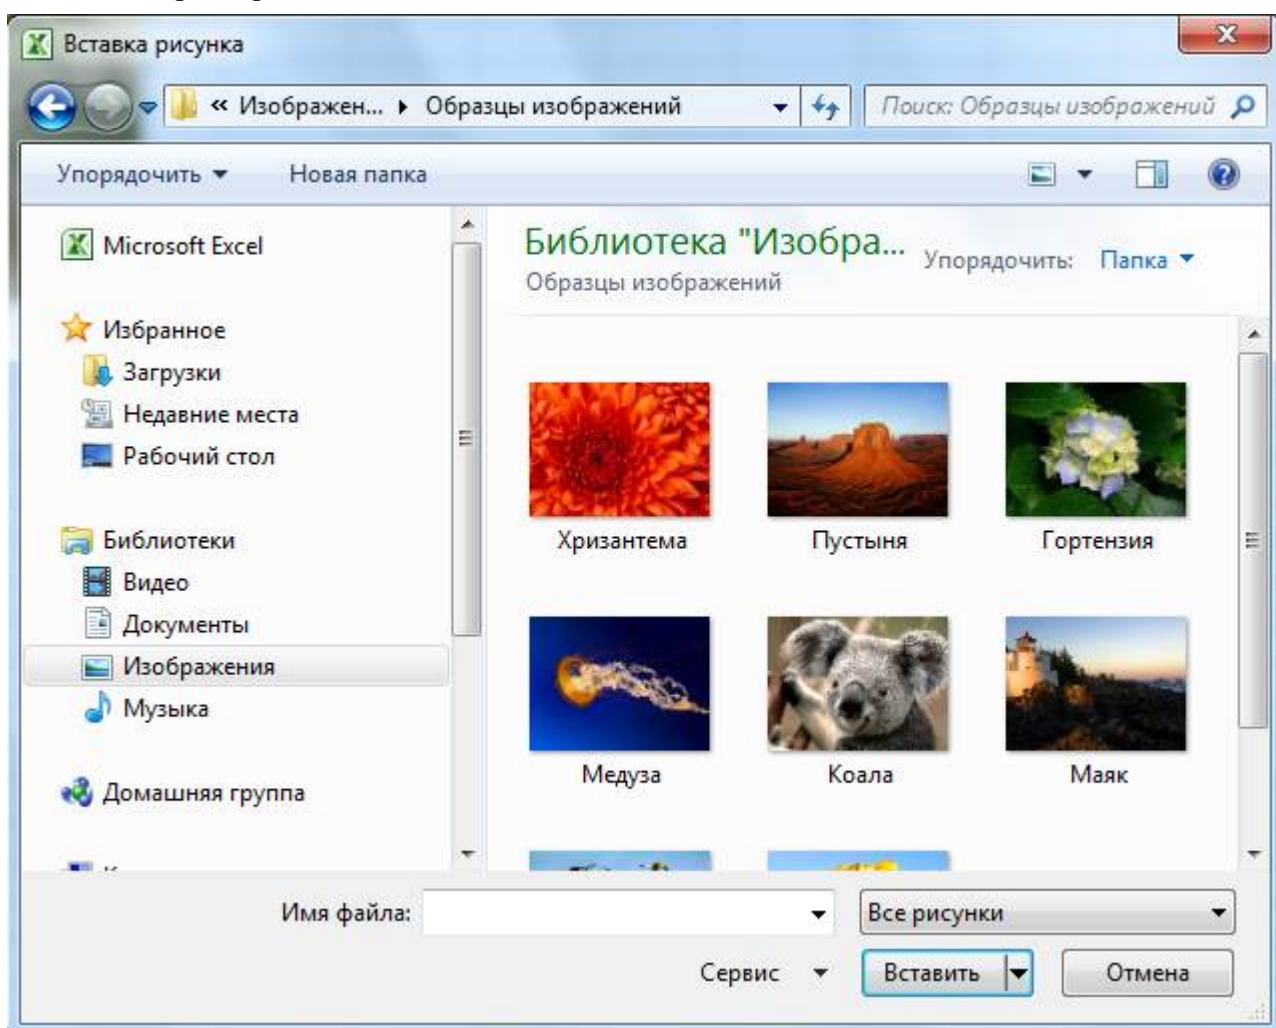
Вставка рисунка

« Изображен... ▸ Образцы изображений

Поиск: Образцы изображений

Упорядочить ▾ Новая папка

Microsoft Excel

Избранное
Загрузки
Недавние места
Рабочий стол

Библиотеки
Видео
Документы
Изображения
Музыка

Домашняя группа

Библиотека "Изобра...
Образцы изображений

Упорядочить: Папка ▾

Хризантема
Пустыня
Гортензия
Медуза
Коала
Маяк

Имя файла:
Все рисунки
Сервис
Вставить
Отмена